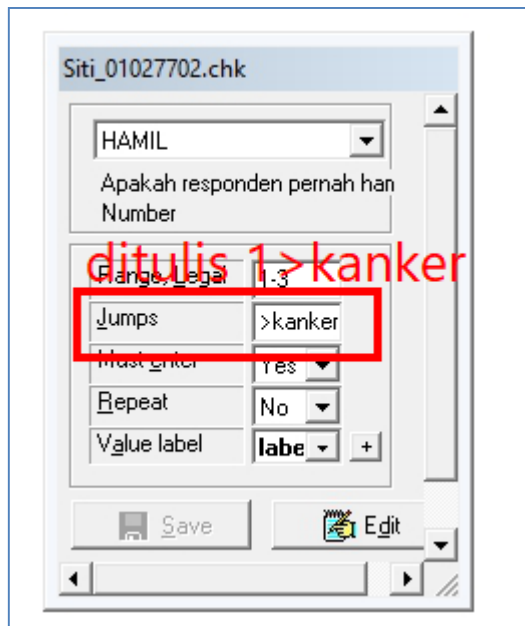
Siti_01027702.chk

HAMIL

Apakah responden pernah han
Number

ditulis 1>kanker

| Range, Legal | 1-3 |
|---|---|
| Jumps | >kanker |
| Must enter | Yes |
| Repeat | No |
| Value label | labe + |

Save

Edit